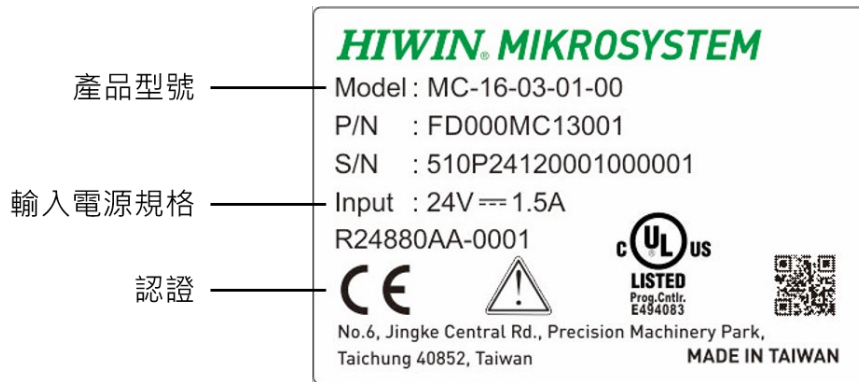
產品型號

輸入電源規格

認證

HIWIN. MIKROSYSTEM

Model : MC-16-03-01-00

P/N : FD000MC13001

S/N : 510P24120001000001

Input : 24V ⎓ 1.5A

R24880AA-0001

CE

c UL us
LISTED
Prog.Cntlr.
E494083

No.6, Jingke Central Rd., Precision Machinery Park, Taichung 40852, Taiwan

MADE IN TAIWAN